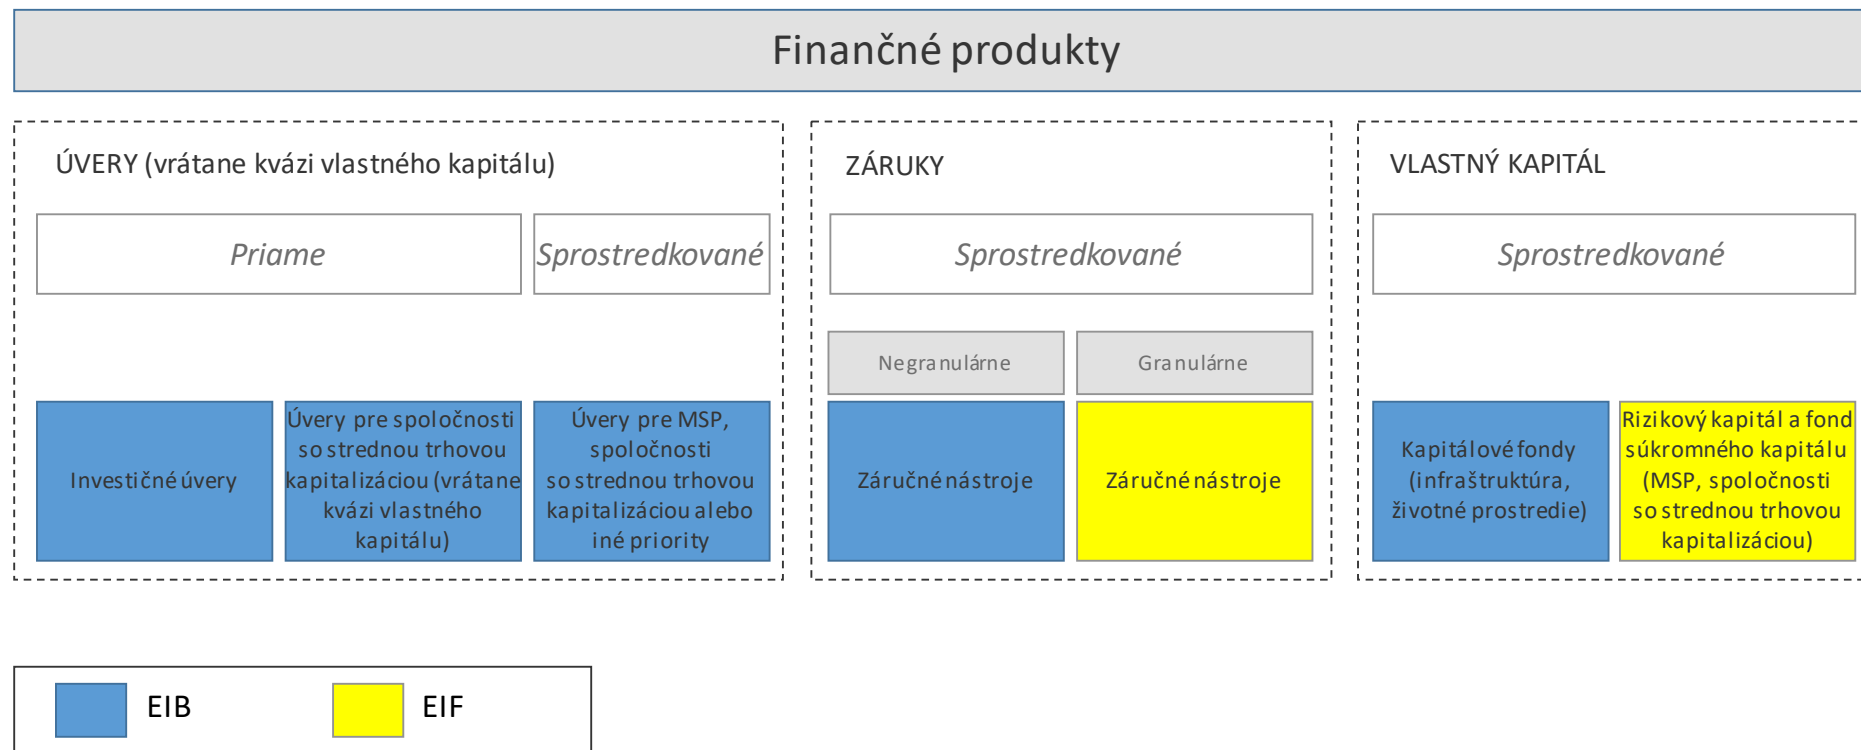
Finančné produkty

ÚVERY (vrátane kvázi vlastného kapitálu)

Priame

Sprostredkované

Investičné úvery

Úvery pre spoločnosti so strednou trhovou kapitalizáciou (vrátane kvázi vlastného kapitálu)

Úvery pre MSP, spoločnosti so strednou trhovou kapitalizáciou alebo iné priority

ZÁRUKY

Sprostredkované

Negranulárne

Granulárne

Záručné nástroje

Záručné nástroje

VLASTNÝ KAPITÁL

Sprostredkované

Kapitálové fondy (infraštruktúra, životné prostredie)

Rizikový kapitál a fond súkromného kapitálu (MSP, spoločnosti so strednou trhovou kapitalizáciou)

EIB

EIF